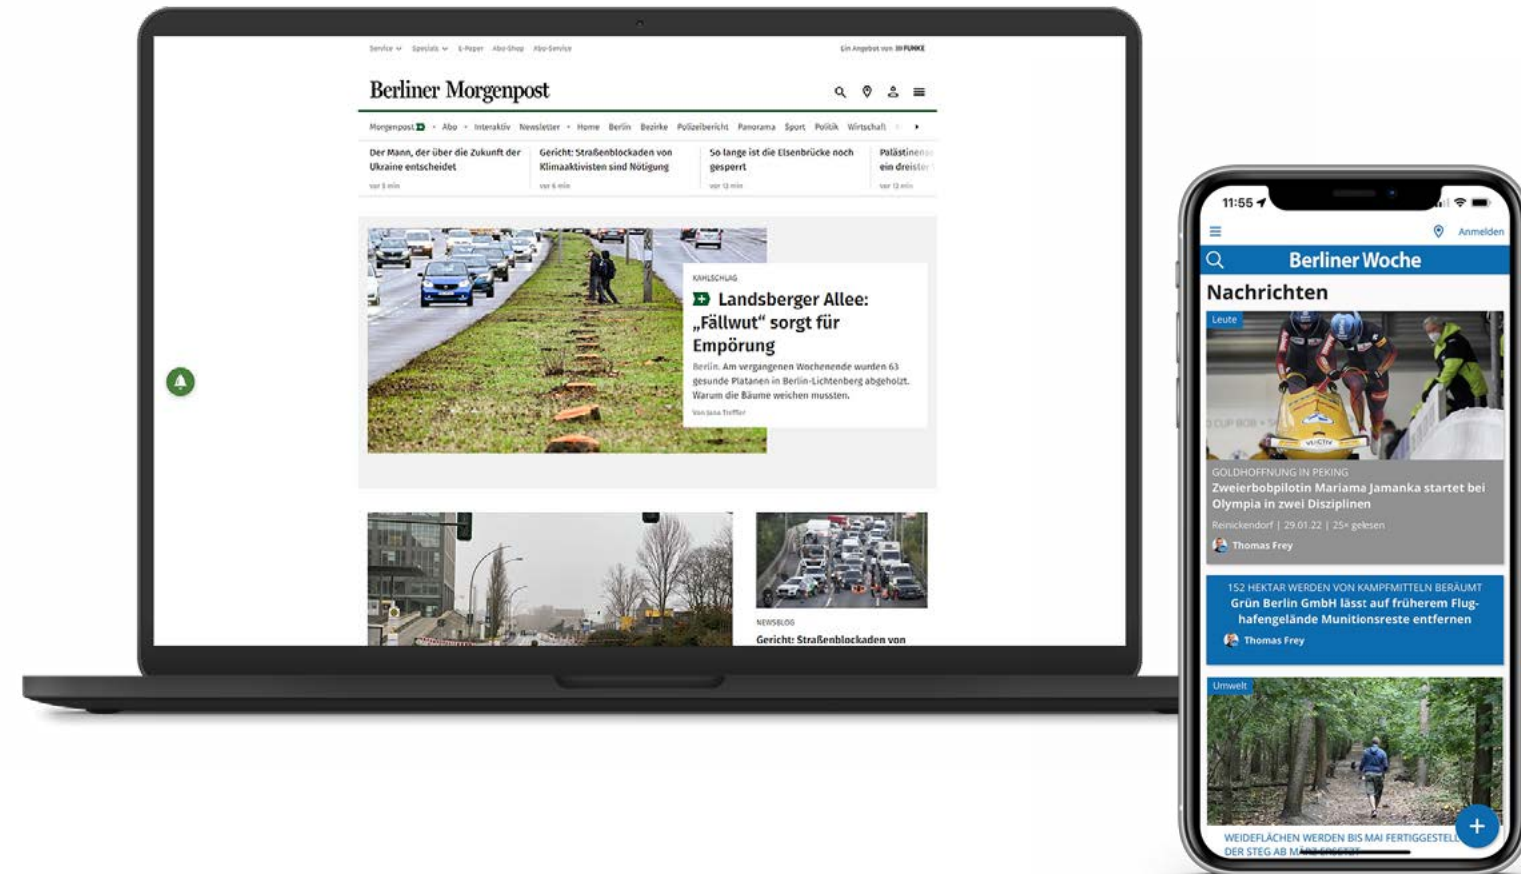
Service Spezials E-Paper Abo-Shop Abo-Service

Ein Angebot von FUNKE

Berliner Morgenpost

Morgenpost Abo Interaktiv Newsletter Home Berlin Bezirke Polizeibericht Panorama Sport Politik Wirtschaft

Der Mann, der über die Zukunft der Ukraine entscheidet
vor 5 min

Gericht: Straßenblockaden von Klimaaktivisten sind Nötigung
vor 6 min

So lange ist die Elsenbrücke noch gesperrt
vor 12 min

Palästinens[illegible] ein dreiste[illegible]
vor 12 min

KAHLSCHLAG

Landsberger Allee: „Fällwut“ sorgt für Empörung

Berlin. Am vergangenen Wochenende wurden 63 gesunde Platanen in Berlin-Lichtenberg abgeholzt. Warum die Bäume weichen mussten.

Von Jana Treffler

NEWSBLOG

Gericht: Straßenblockaden von

11:55

Anmelden

Berliner Woche

Nachrichten

Leute

GOLDHOFFNUNG IN PEKING
Zweierbobpilotin Mariama Jamanka startet bei Olympia in zwei Disziplinen
Reinickendorf | 29.01.22 | 25× gelesen
Thomas Frey

152 HEKTAR WERDEN VON KAMPFMITTELN BERÄUMT
Grün Berlin GmbH lässt auf früherem Flughafengelände Munitionsreste entfernen
Thomas Frey

Umwelt

WEIDEFLÄCHEN WERDEN BIS MAI FERTIGGESTEL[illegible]
DER STEG AB M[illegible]